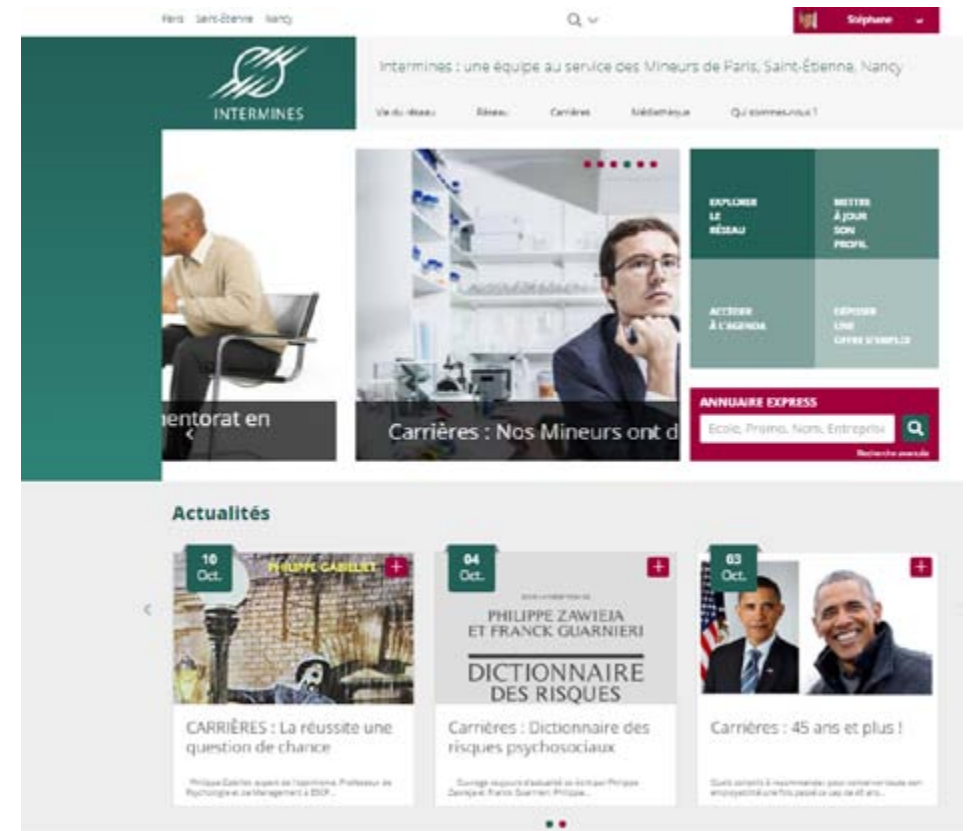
Paris Saint-Étienne Nancy

Stéphane

INTERMINES

Intermines : une équipe au service des Mineurs de Paris, Saint-Étienne, Nancy

Vie du réseau Réseau Carrières Médiathèque Qui sommes-nous ?

entorat en

Carrières : Nos Mineurs ont d

EXPLORER LE RÉSEAU

METTRE À JOUR SON PROFIL

ACCÉDER À L'AGENDA

DÉPOSER UNE OFFRE D'EMPLOI

ANNUAIRE EXPRESS

Ecole, Promo, Nom, Entrepris

Recherche avancée

Actualités

10 Oct.

PHILIPPE GABILLIET

CARRIÈRES : La réussite une question de chance

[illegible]

04 Oct.

PHILIPPE ZAWIEJA ET FRANCK GUARNIERI

DICTIONNAIRE DES RISQUES

Carrières : Dictionnaire des risques psychosociaux

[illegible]

03 Oct.

Carrières : 45 ans et plus !

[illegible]